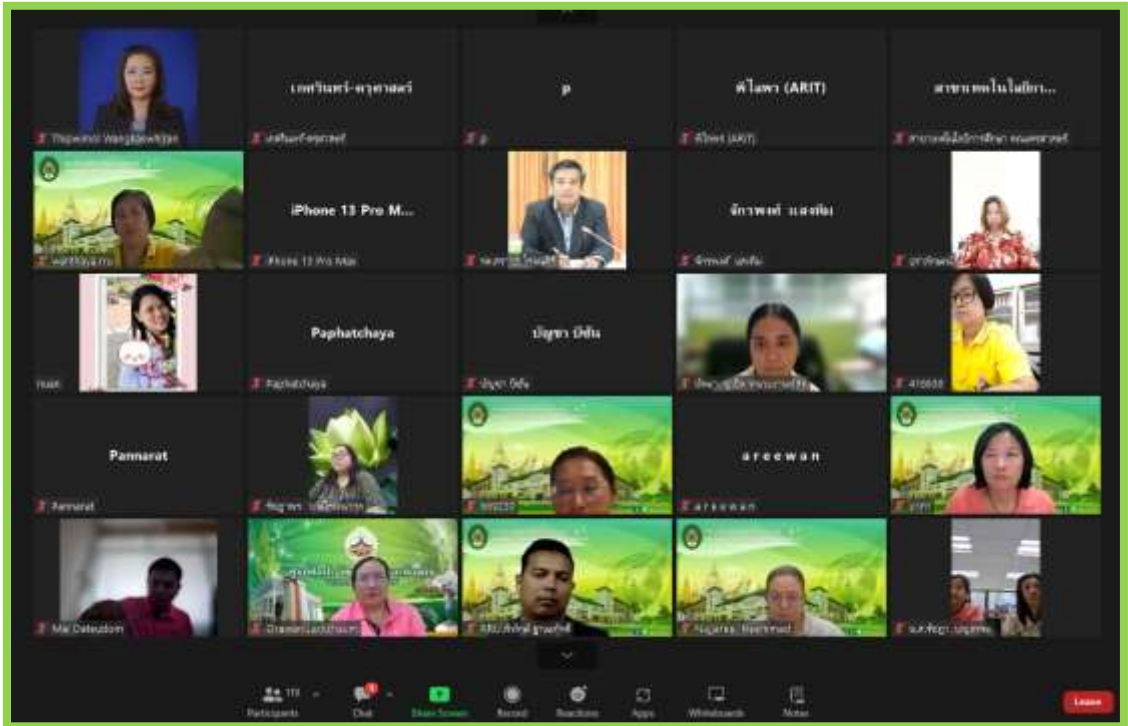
Thipwimol Wangkaewhiran

เพชรินทร์-ตรุศาสตร์

เพชรินทร์-ตรุศาสตร์

p

p

พิไลพร (ARIT)

พิไลพร (ARIT)

สาขาเทคโนโลยีการ...

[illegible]

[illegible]

iPhone 13 Pro M...

iPhone 13 Pro Max

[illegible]

จักรพงษ์ แสงทับ

จักรพงษ์ แสงทับ

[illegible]

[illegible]

Paphatchaya

Paphatchaya

ปัญชา บีซัน

ปัญชา บีซัน

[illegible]

410600

Pannarat

Pannarat

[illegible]

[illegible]

areewan

areewan

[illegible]

Mai Dateudom

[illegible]

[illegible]

Nuganya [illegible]

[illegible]

Participants

Chat

Share Screen

Record

Reactions

Apps

Whiteboards

Notes

Leave